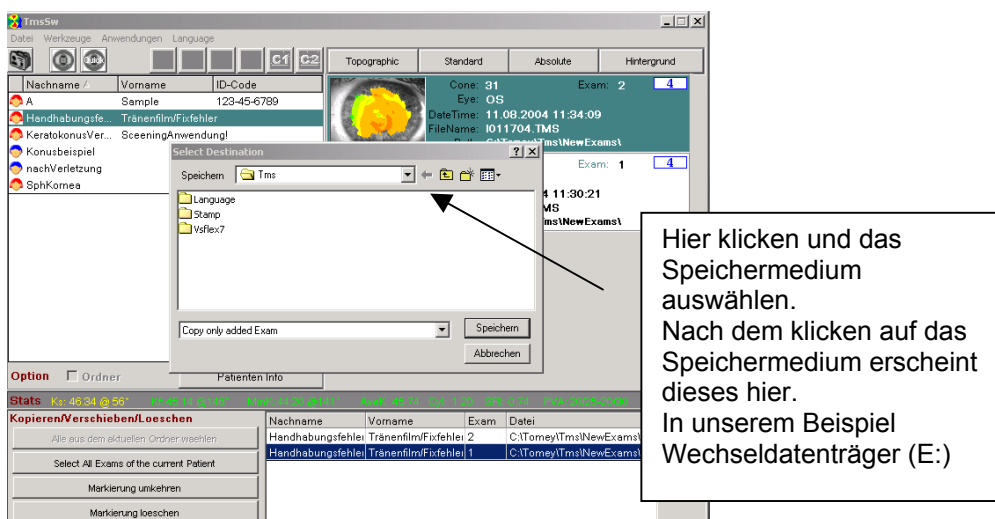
TmsSw

Datei Werkzeuge Anwendungen Language

C1 C2

Topographic | Standard | Absolute | Hintergrund

| Nachname | Vorname | ID-Code |
|---|---|---|
| A | Sample | 123-45-6789 |
| Handhabungsfe... | Tränenfilm/Fixfehler | |
| KeratokonusVer... | SceeningAnwendung! | |
| Konusbeispiel | | |
| nachVerletzung | | |
| SphKornea | | |

Cone: 31 Exam: 2 4
Eye: OS
DateTime: 11.08.2004 11:34:09
FileName: I011704.TMS
Path: C:\Tomey\Tms\NewExams\

Exam: 1 4
4 11:30:21
MS
ms\NewExams\

Select Destination ? X
Speichern Tms
Language
Stamp
Vsflex7
Copy only added Exam
Speichern
Abbrechen

Option Ordner Patienten Info

Stats Ks: 46.34 @ 56° Kf: 45.14 @ 146° MinK: 44.20 @ 141° AveK: 45.74 Cyl: 1.20 SRI: 0.74 PVA: 20/25-20/30

Kopieren/Verschieben/Loeschen
Alle aus dem aktuellen Ordner waehlen
Select All Exams of the current Patient
Markierung umkehren
Markierung loeschen

| Nachname | Vorname | Exam | Datei |
|---|---|---|---|
| Handhabungsfehler | Tränenfilm/Fixfehler | 2 | C:\Tomey\Tms\NewExams\ |
| Handhabungsfehler | Tränenfilm/Fixfehler | 1 | C:\Tomey\Tms\NewExams\ |

Hier klicken und das Speichermedium auswählen.
Nach dem klicken auf das Speichermedium erscheint dieses hier.
In unserem Beispiel Wechseldatenträger (E:)